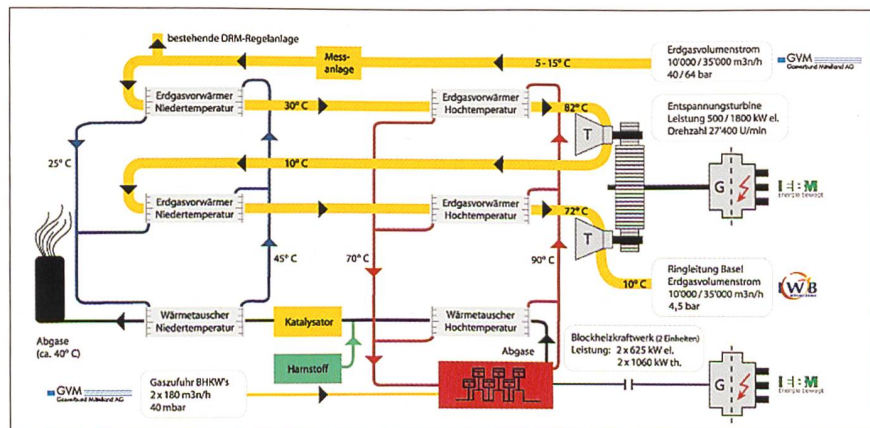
bestehende DRM-Regelanlage

Mess-anlage

5 - 15° C

Erdgasvolumenstrom
10'000 / 35'000 m3n/h
40 / 64 bar

GVM
Gasverbund Mittelland AG

Erdgasvorwärmer
Niedertemperatur

30° C

Erdgasvorwärmer
Hochtemperatur

82° C

Entspannungsturbine
Leistung 500 / 1800 kW el.
Drehzahl 27'400 U/min

T

25° C

10° C

G

IBM
Energie bewegt

Erdgasvorwärmer
Niedertemperatur

Erdgasvorwärmer
Hochtemperatur

72° C

T

45° C

70° C

90° C

Ringleitung Basel
Erdgasvolumenstrom
10'000 / 35'000 m3n/h
4,5 bar

10° C

IWB

Abgase
(ca. 40° C)

Wärmetauscher
Niedertemperatur

Katalysator

Wärmetauscher
Hochtemperatur

Blockheizkraftwerk (2 Einheiten)
Leistung: 2 x 625 kW el.
2 x 1060 kW th.

Abgase

Harnstoff

GVM
Gasverbund Mittelland AG

Gaszufuhr BHKW's
2 x 180 m3n/h
40 mbar

G

IBM
Energie bewegt